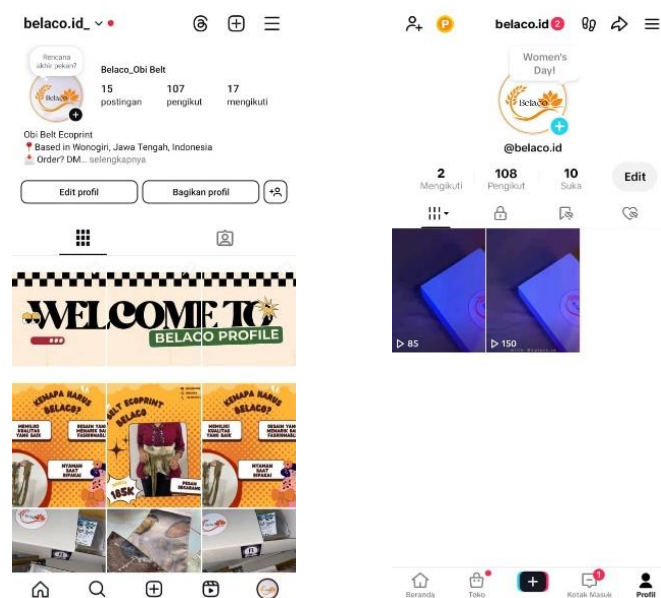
belaco.id_

Rencana aktivi pekan?

Belaco

Belaco_Obi Belt

15 postingan

107 pengikut

17 mengikuti

Obi Belt Ecoprint
📍Based in Wonogiri, Jawa Tengah, Indonesia
Order? DM... selengkapnya

Edit profil

Bagikan profil

WELCOME TO BELACO PROFILE

KENAPA HARUS BELACO?

MEMILIKI KUALITAS YANG BAIK

DESAIN YANG MENARIK DAN FASHIONABLE

NYAMAN SAAT DIPAKAI

BELT ECOPRINT BELACO

185K

PESAN SEKARANG

KENAPA HARUS BELACO?

MEMILIKI KUALITAS YANG BAIK

DESAIN YANG MENARIK DAN FASHIONABLE

NYAMAN SAAT DIPAKAI

P

belaco.id 2

Women's Day!

Belaco

@belaco.id

2 Mengikuti

108 Pengikut

10 Suka

Edit

▷ 85

▷ 150

Beranda

Toko

Kotak Masuk 1

Profil